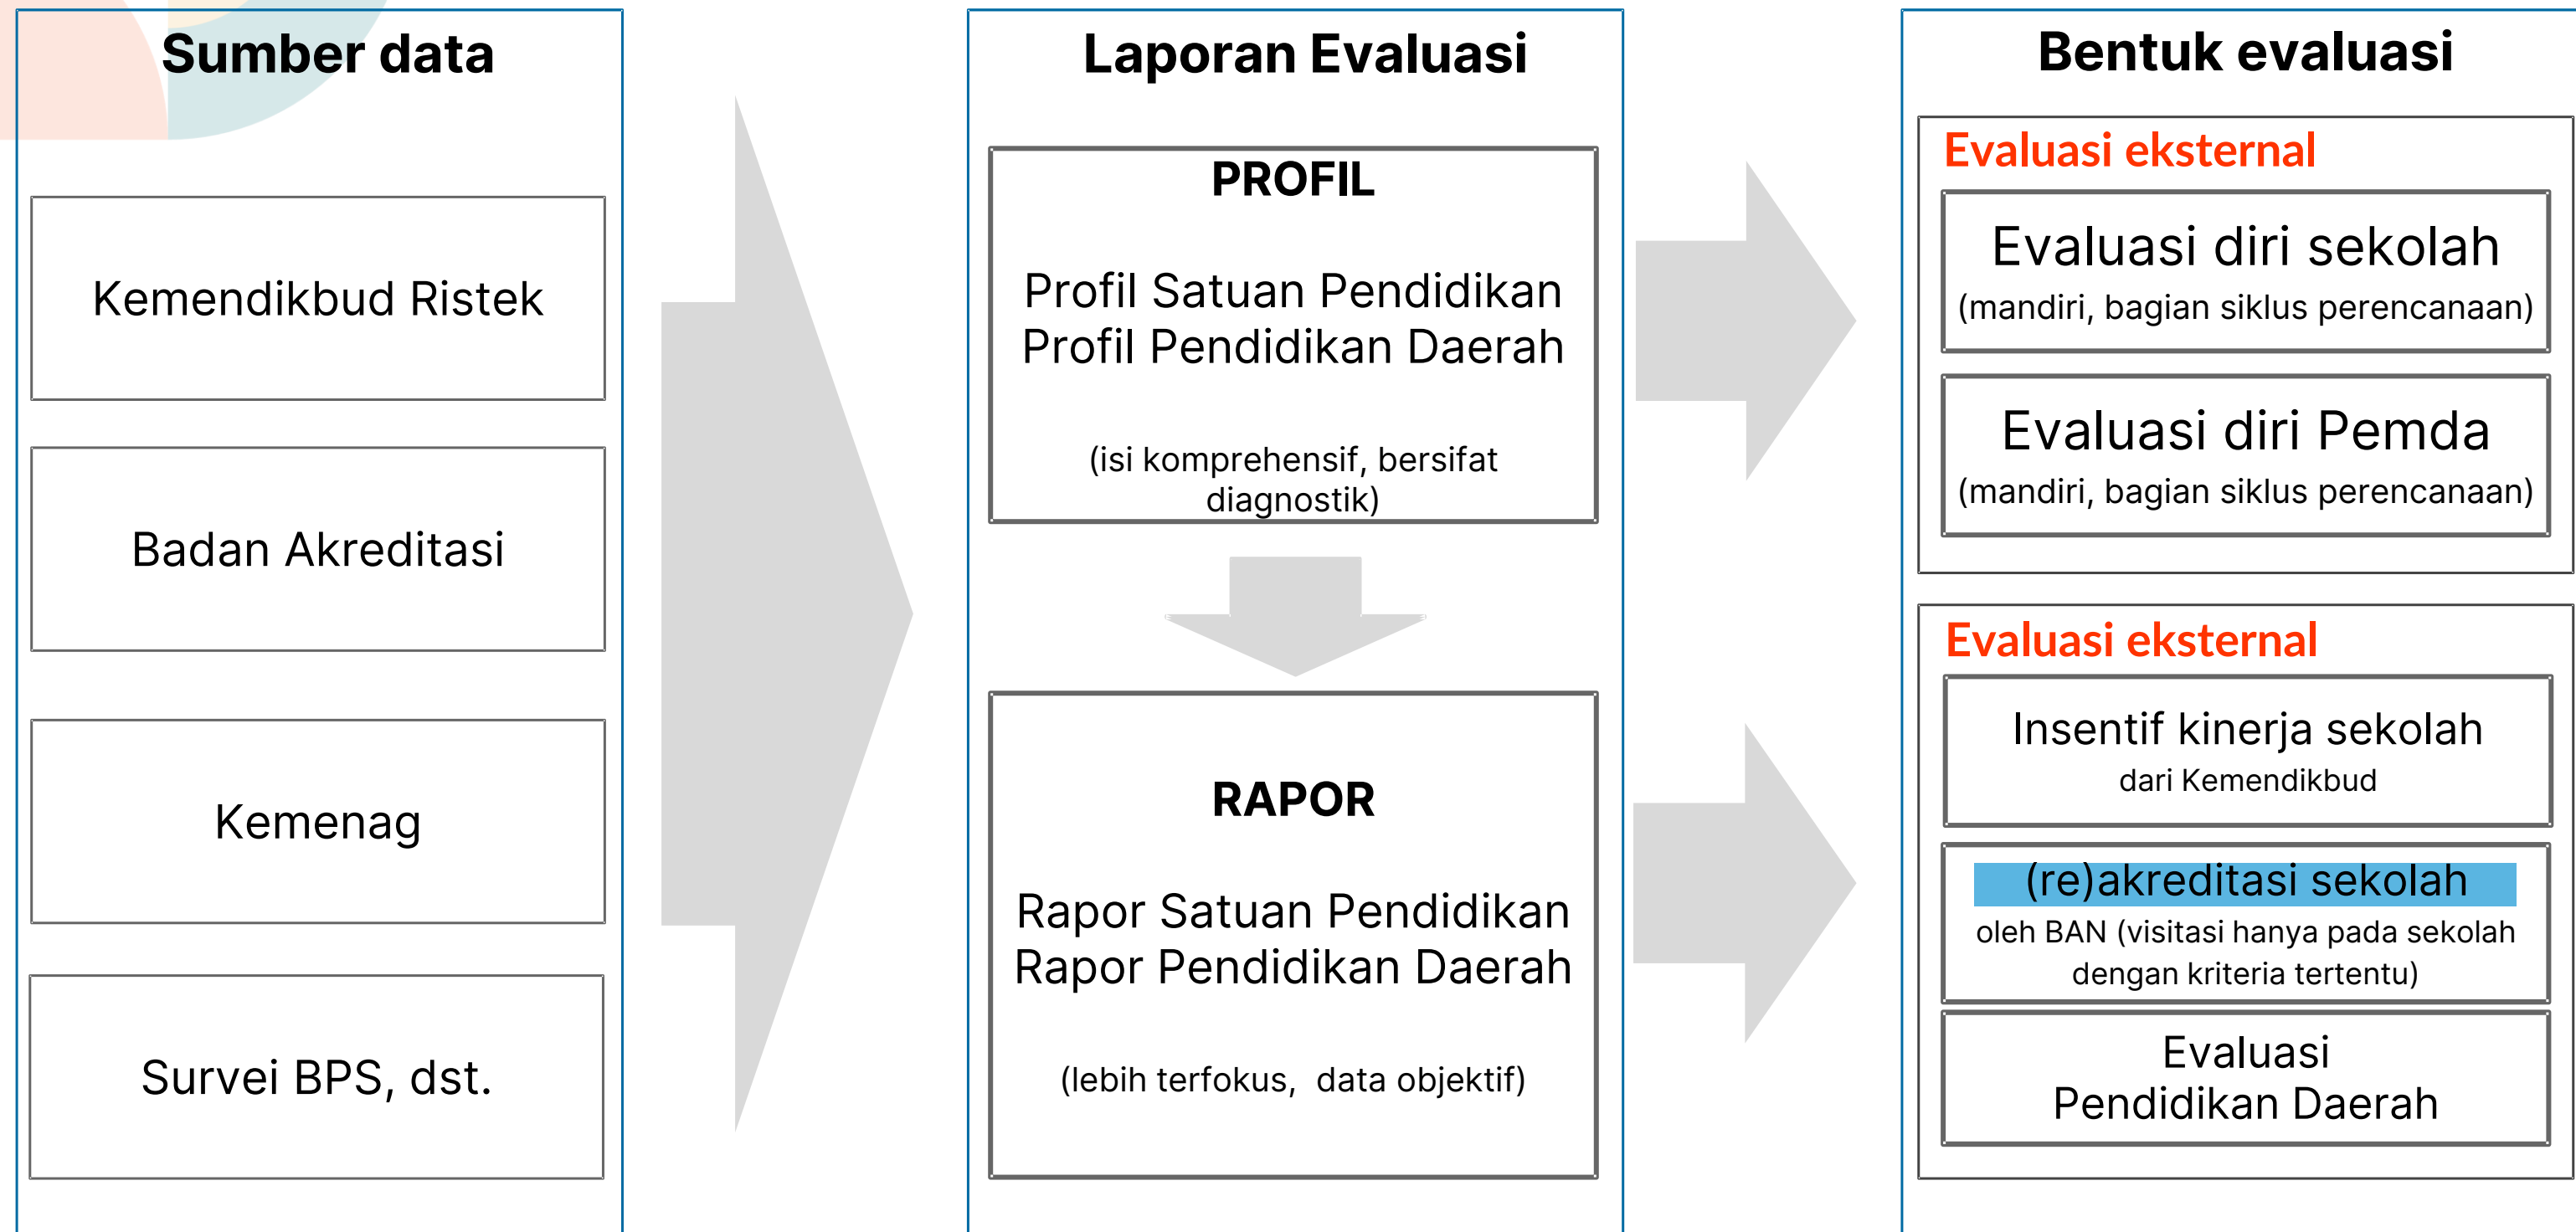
Sumber data

Kemendikbud Ristek

Badan Akreditasi

Kemenag

Survei BPS, dst.

Laporan Evaluasi

PROFIL

Profil Satuan Pendidikan
Profil Pendidikan Daerah

(isi komprehensif, bersifat diagnostik)

RAPOR

Rapor Satuan Pendidikan
Rapor Pendidikan Daerah

(lebih terfokus, data objektif)

Bentuk evaluasi

Evaluasi eksternal

Evaluasi diri sekolah
(mandiri, bagian siklus perencanaan)

Evaluasi diri Pemda
(mandiri, bagian siklus perencanaan)

Evaluasi eksternal

Insentif kinerja sekolah
dari Kemendikbud

(re)akreditasi sekolah
oleh BAN (visitasi hanya pada sekolah dengan kriteria tertentu)

Evaluasi
Pendidikan Daerah